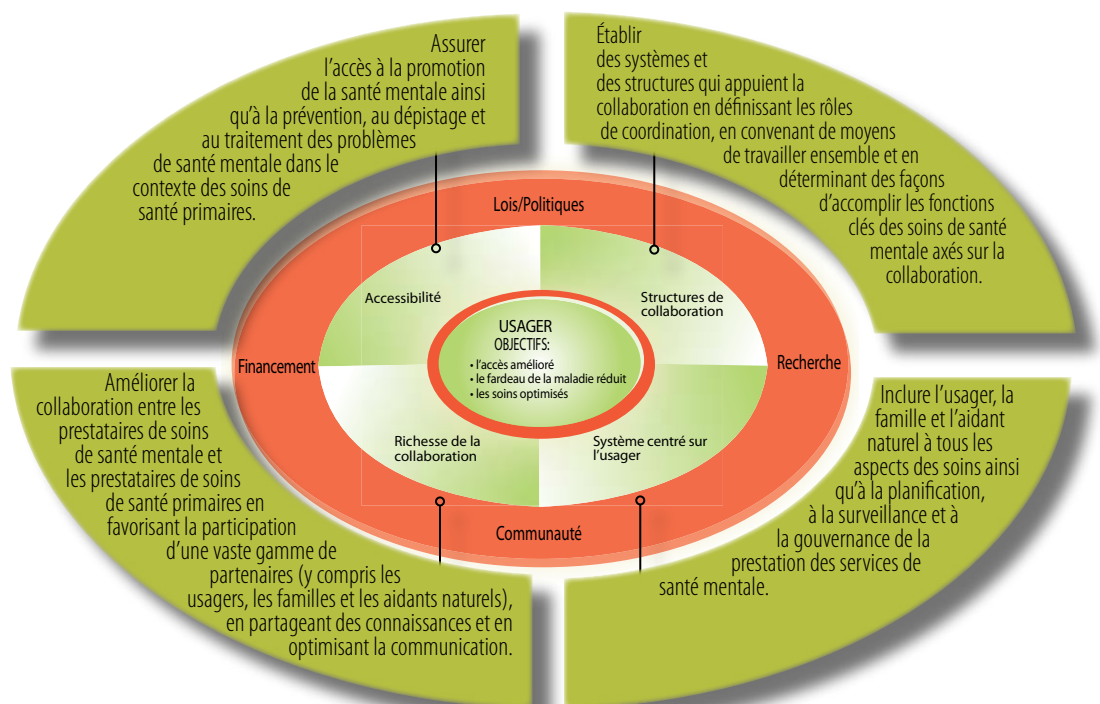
Assurer l'accès à la promotion de la santé mentale ainsi qu'à la prévention, au dépistage et au traitement des problèmes de santé mentale dans le contexte des soins de santé primaires.

Établir des systèmes et des structures qui appuient la collaboration en définissant les rôles de coordination, en convenant de moyens de travailler ensemble et en déterminant des façons d'accomplir les fonctions clés des soins de santé mentale axés sur la collaboration.

Lois/Politiques

Accessibilité

Structures de collaboration

Financement

USAGER
OBJECTIFS:
• l'accès amélioré
• le fardeau de la maladie réduit
• les soins optimisés

Recherche

Richesse de la collaboration

Système centré sur l'usager

Communauté

Améliorer la collaboration entre les prestataires de soins de santé mentale et les prestataires de soins de santé primaires en favorisant la participation d'une vaste gamme de partenaires (y compris les usagers, les familles et les aidants naturels), en partageant des connaissances et en optimisant la communication.

Inclure l'usager, la famille et l'aidant naturel à tous les aspects des soins ainsi qu'à la planification, à la surveillance et à la gouvernance de la prestation des services de santé mentale.